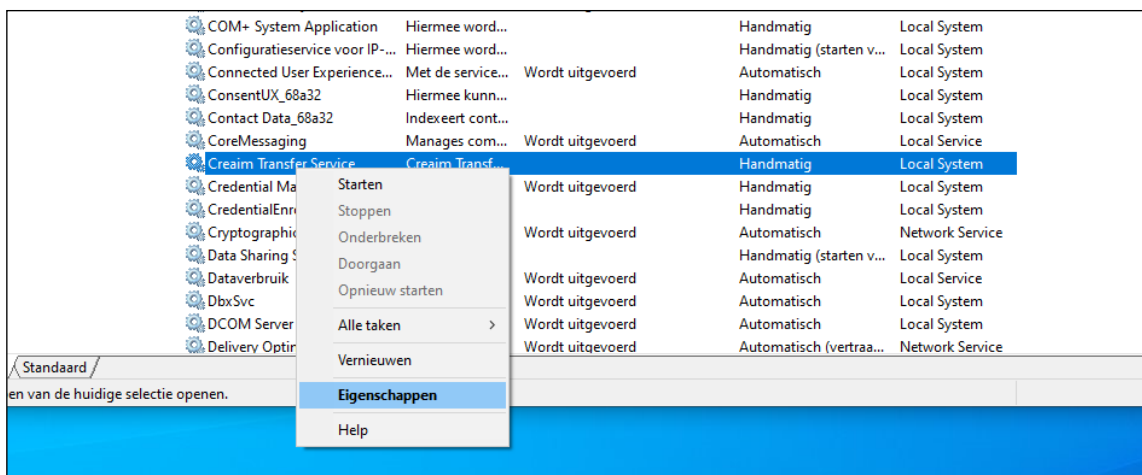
| | | | | |
|---|---|---|---|---|
| COM+ System Application | Hiermee word... | | Handmatig | Local System |
| Configuratieservice voor IP-... | Hiermee word... | | Handmatig (starten v... | Local System |
| Connected User Experience... | Met de service... | Wordt uitgevoerd | Automatisch | Local System |
| ConsentUX_68a32 | Hiermee kunn... | | Handmatig | Local System |
| Contact Data_68a32 | Indexeert cont... | | Handmatig | Local System |
| CoreMessaging | Manages com... | Wordt uitgevoerd | Automatisch | Local Service |
| Creaim Transfer Service | Creaim Transf... | | Handmatig | Local System |
| Credential Ma | | Wordt uitgevoerd | Handmatig | Local System |
| CredentialEnr | | | Handmatig | Local System |
| Cryptographic | | Wordt uitgevoerd | Automatisch | Network Service |
| Data Sharing S | | | Handmatig (starten v... | Local System |
| Dataverbruik | | Wordt uitgevoerd | Automatisch | Local Service |
| DbxSvc | | Wordt uitgevoerd | Automatisch | Local System |
| DCOM Server | | Wordt uitgevoerd | Automatisch | Local System |
| Delivery Optin | | Wordt uitgevoerd | Automatisch (vertraa... | Network Service |

Starten
Stoppen
Onderbreken
Doorgaan
Opnieuw starten
Alle taken >
Vernieuwen
Eigenschappen
Help

Standaard

en van de huidige selectie openen.